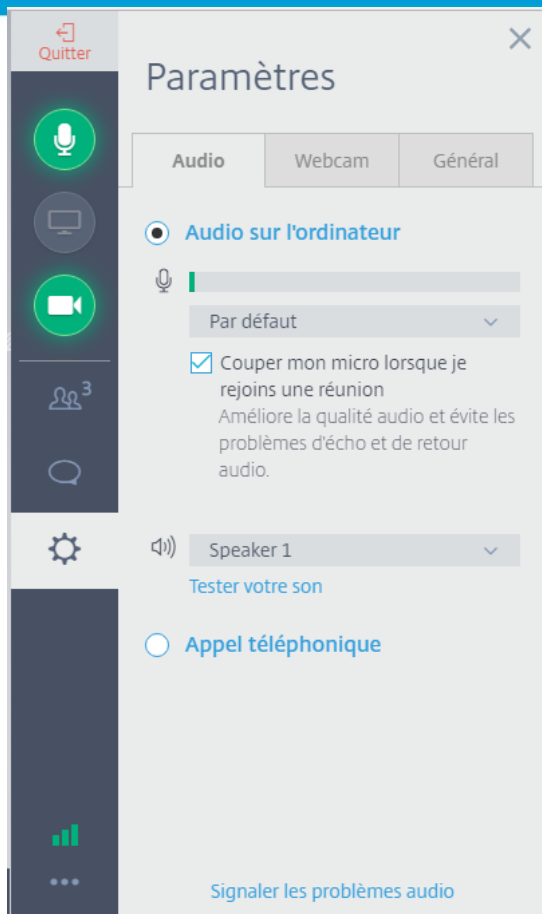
Quitter

3

Paramètres

| Audio | Webcam | Général |
|---|---|---|

Audio sur l'ordinateur

Par défaut

Couper mon micro lorsque je rejoins une réunion
Améliore la qualité audio et évite les problèmes d'écho et de retour audio.

Speaker 1

Tester votre son

Appel téléphonique

Signaler les problèmes audio